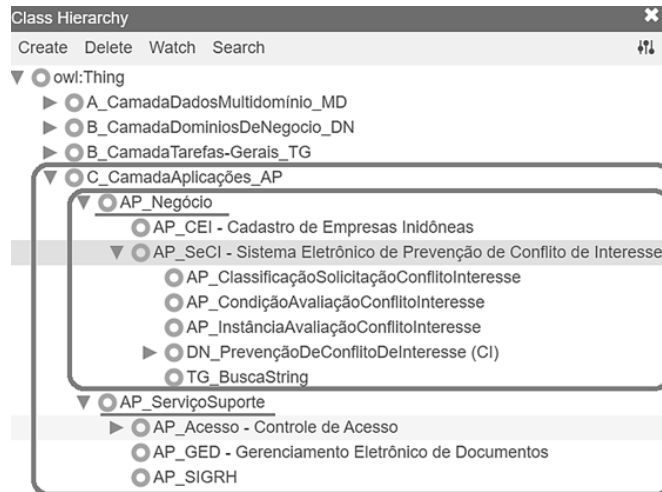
Class Hierarchy

Create Delete Watch Search

owl:Thing

A_CamadaDadosMultidomínio_MD

B_CamadaDominiosDeNegocio_DN

B_CamadaTarefas-Gerais_TG

C_CamadaAplicações_AP

AP_Negócio

AP_CEI - Cadastro de Empresas Inidôneas

AP_SeCI - Sistema Eletrônico de Prevenção de Conflito de Interesse

AP_ClassificaçãoSolicitaçãoConflitoInteresse

AP_CondiçãoAvaliaçãoConflitoInteresse

AP_InstânciaAvaliaçãoConflitoInteresse

DN_PrevençãoDeConflitoDeInteresse (CI)

TG_BuscaString

AP_ServiçoSuporte

AP_Acesso - Controle de Acesso

AP_GED - Gerenciamento Eletrônico de Documentos

AP_SIGRH